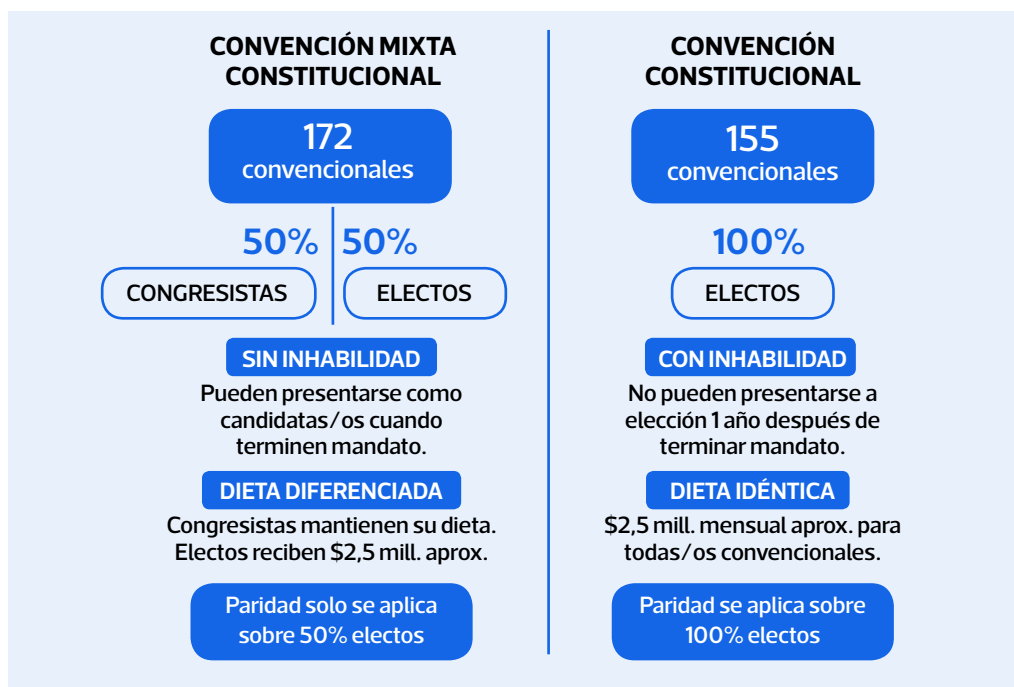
CONVENCIÓN MIXTA CONSTITUCIONAL

172
convencionales

50% 50%

CONGRESISTAS

ELECTOS

SIN INHABILIDAD

Pueden presentarse como candidatas/os cuando terminen mandato.

DIETA DIFERENCIADA

Congresistas mantienen su dieta. Electos reciben $2,5 mill. aprox.

Paridad solo se aplica sobre 50% electos

CONVENCIÓN CONSTITUCIONAL

155
convencionales

100%

ELECTOS

CON INHABILIDAD

No pueden presentarse a elección 1 año después de terminar mandato.

DIETA IDÉNTICA

$2,5 mill. mensual aprox. para todas/os convencionales.

Paridad se aplica sobre 100% electos